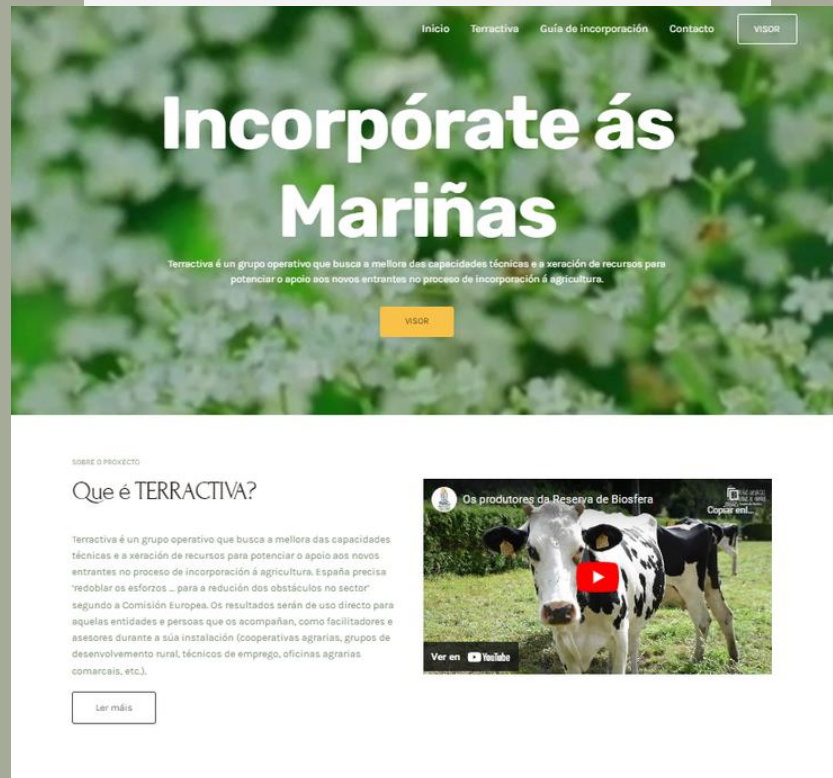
Inicio Terractiva Guía de incorporación Contacto VISOR

Incorpórate ás Mariñas

Terractiva é un grupo operativo que busca a mellora das capacidades técnicas e a xeración de recursos para potenciar o apoio aos novos entrantes no proceso de incorporación á agricultura.

VISOR

SOBRE O PROXECTO

Que é TERRACTIVA?

Terractiva é un grupo operativo que busca a mellora das capacidades técnicas e a xeración de recursos para potenciar o apoio aos novos entrantes no proceso de incorporación á agricultura. España precisa 'redoblar os esforzos ... para a redución dos obstáculos no sector' segundo a Comisión Europea. Os resultados serán de uso directo para aquelas entidades e persoas que os acompañan, como facilitadores e asesores durante a súa instalación (cooperativas agrarias, grupos de desenvolvemento rural, técnicos de emprego, oficinas agrarias comarcais, etc.).

Ler máis

Os produtores da Reserva de Biosfera

Copiar enl...

Ver en YouTube